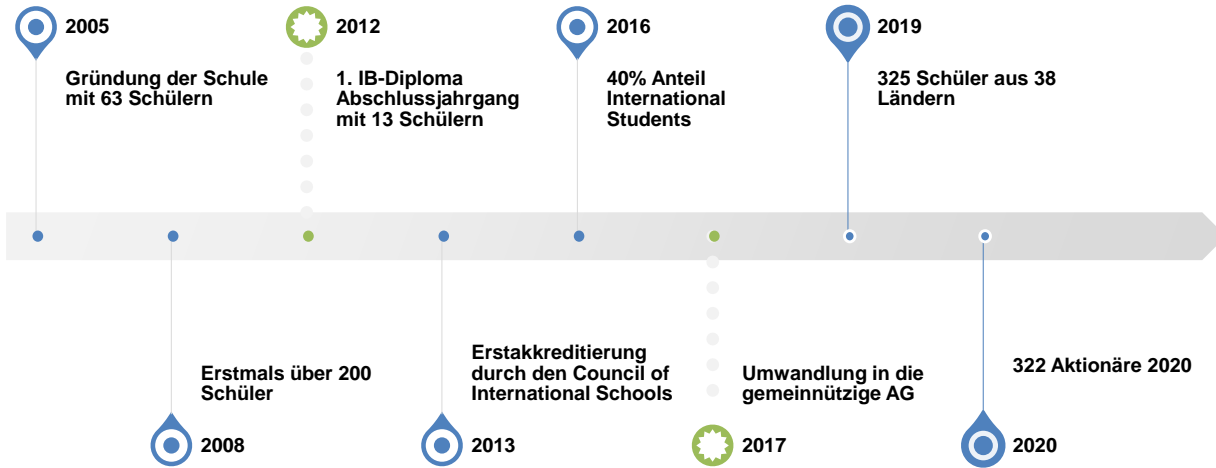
2005

Gründung der Schule mit 63 Schülern

2012

1. IB-Diploma Abschlussjahrgang mit 13 Schülern

2016

40% Anteil International Students

2019

325 Schüler aus 38 Ländern

Erstmals über 200 Schüler

2008

Erstakkreditierung durch den Council of International Schools

2013

Umwandlung in die gemeinnützige AG

2017

322 Aktionäre 2020

2020